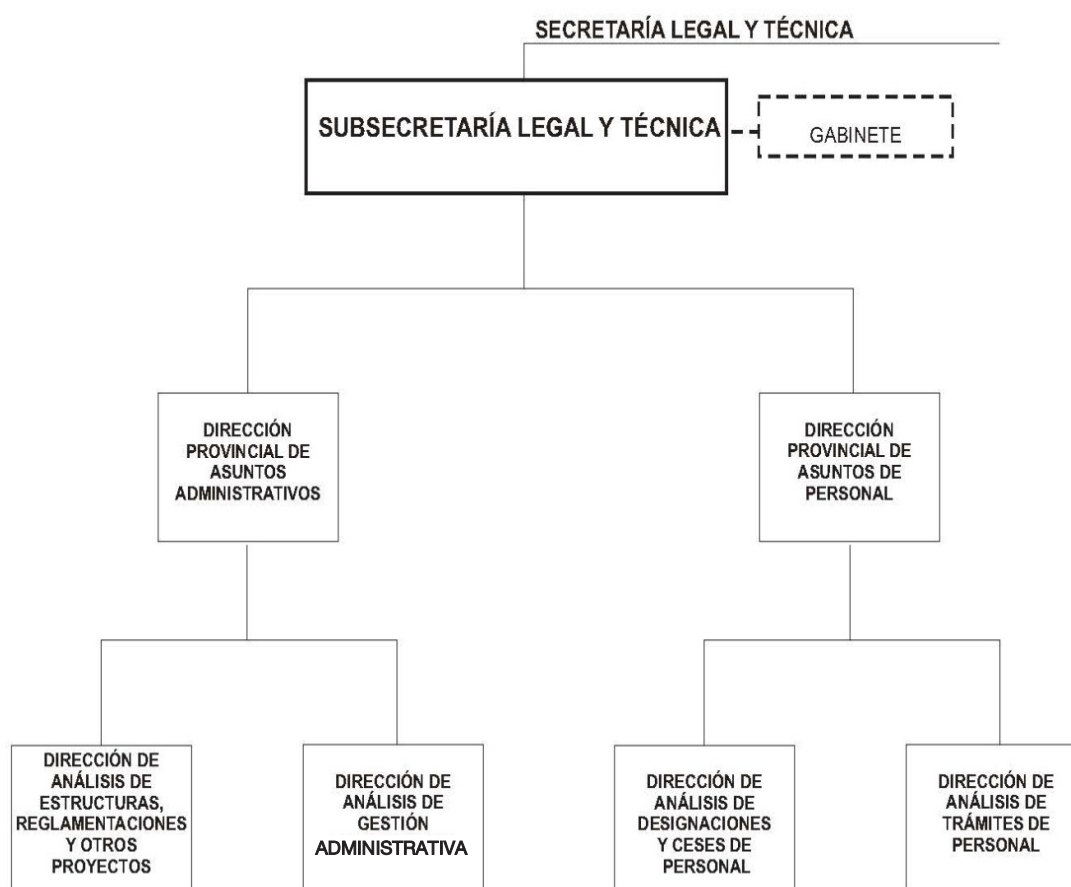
SECRETARÍA LEGAL Y TÉCNICA

SUBSECRETARÍA LEGAL Y TÉCNICA

GABINETE

DIRECCIÓN PROVINCIAL DE ASUNTOS ADMINISTRATIVOS

DIRECCIÓN PROVINCIAL DE ASUNTOS DE PERSONAL

DIRECCIÓN DE ANÁLISIS DE ESTRUCTURAS, REGLAMENTACIONES Y OTROS PROYECTOS

DIRECCIÓN DE ANÁLISIS DE GESTIÓN ADMINISTRATIVA

DIRECCIÓN DE ANÁLISIS DE DESIGNACIONES Y CESES DE PERSONAL

DIRECCIÓN DE ANÁLISIS DE TRÁMITES DE PERSONAL